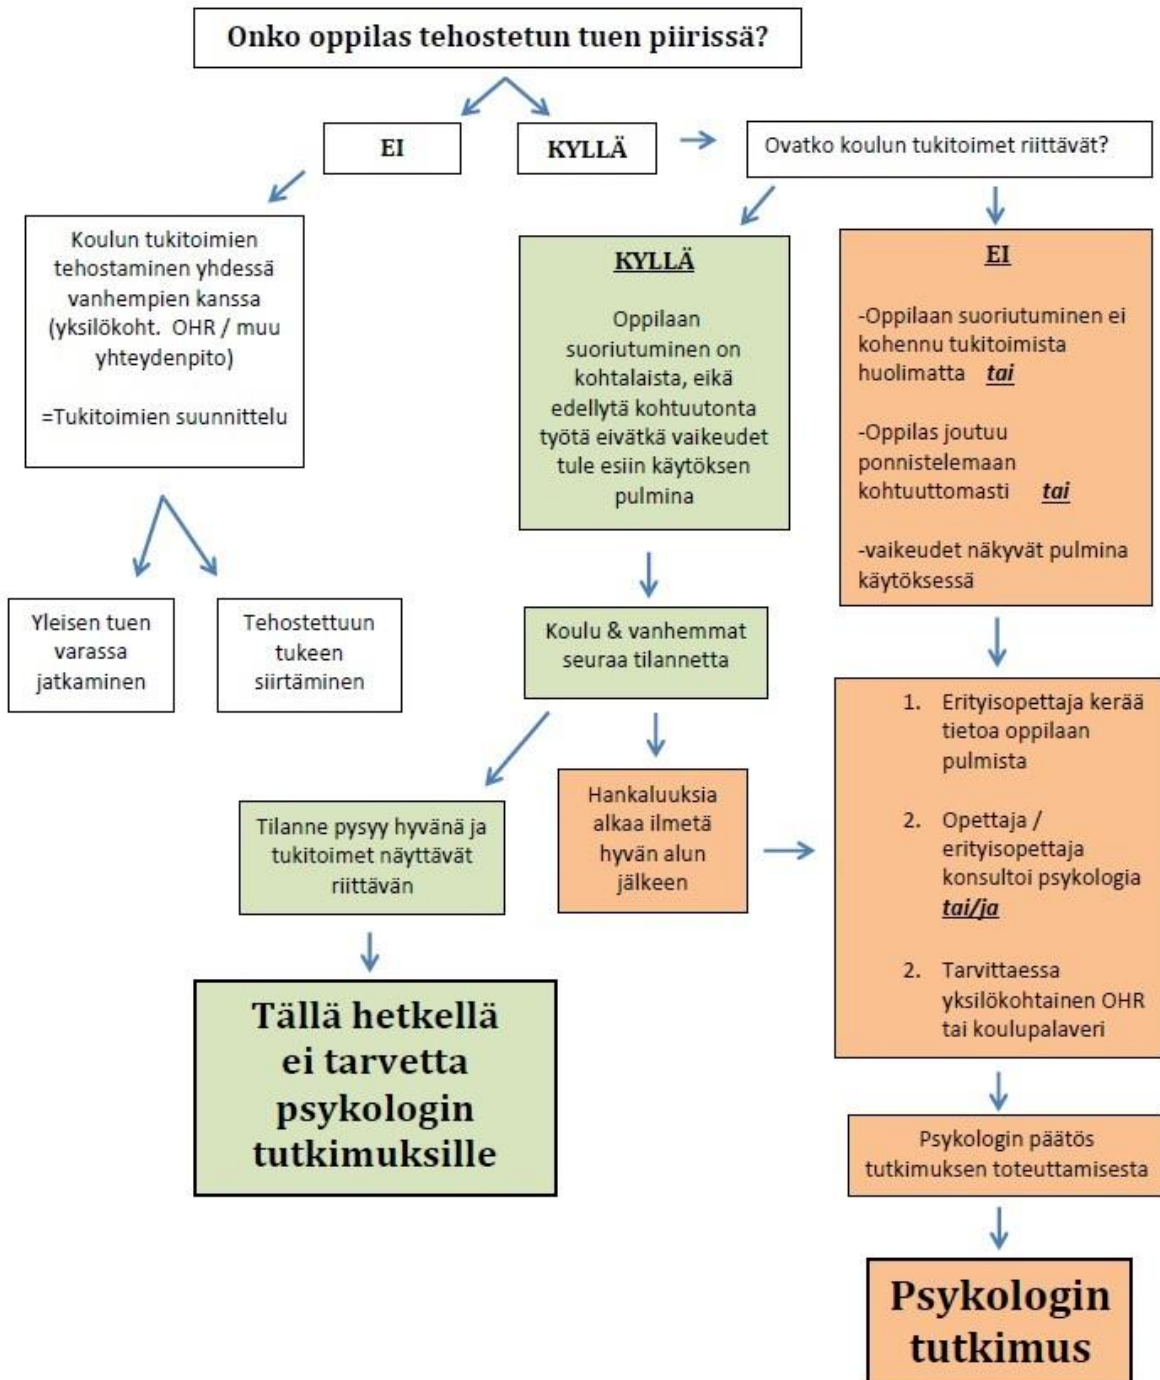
Onko oppilas tehostetun tuen piirissä?

EI

KYLLÄ

Ovatko koulun tukitoimet riittävät?

Koulun tukitoimien tehostaminen yhdessä vanhempien kanssa (yksilökoht. OHR / muu yhteydenpito)

=Tukitoimien suunnittelu

KYLLÄ

Oppilaan suoriutuminen on kohtalaista, eikä edellytä kohtuutonta työtä eivätkä vaikeudet tule esiin käytöksen pulmina

EI

-Oppilaan suoriutuminen ei kohennu tukitoimista huolimatta tai

-Oppilas joutuu ponnistelemaan kohtuuttomasti tai

-vaikeudet näkyvät pulmina käytöksessä

Yleisen tuen varassa jatkaminen

Tehostettuun tukeen siirtäminen

Koulu & vanhemmat seuraa tilannetta

1. Erityisopettaja kerää tietoa oppilaan pulmista

2. Opettaja / erityisopettaja konsultoi psykologia tai/ja

2. Tarvittaessa yksilökohtainen OHR tai koulupalaveri

Tilanne pysyy hyvänä ja tukitoimet näyttävät riittävän

Hankaluuksia alkaa ilmetä hyvän alun jälkeen

Tällä hetkellä ei tarvetta psykologin tutkimuksille

Psykologin päätös tutkimuksen toteuttamisesta

Psykologin tutkimus